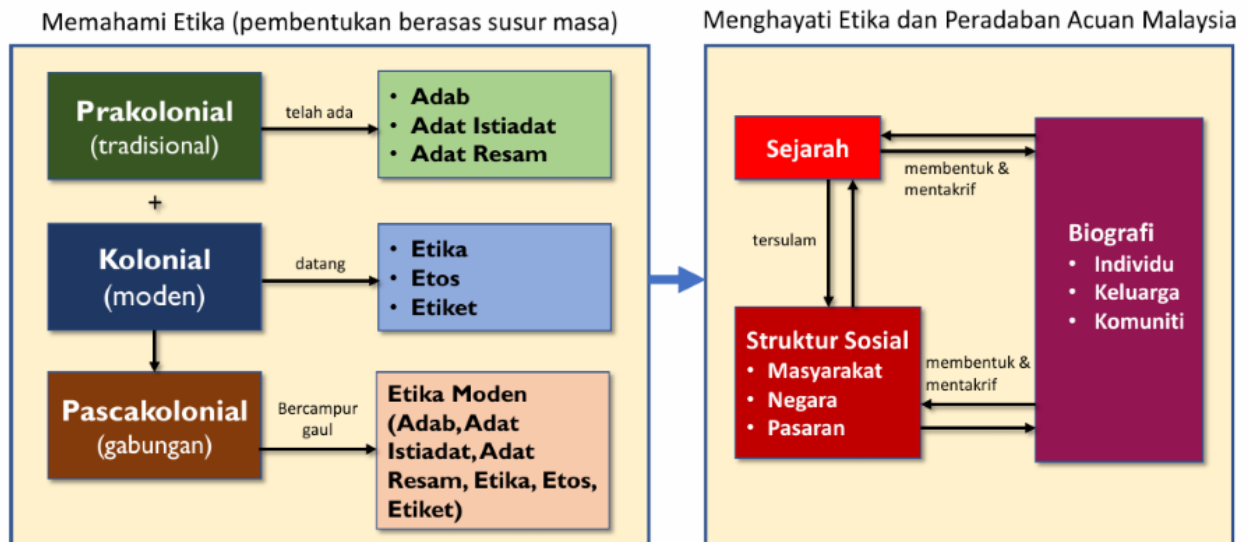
Memahami Etika (pembentukan berasas susur masa)

Prakolonial
(tradisional)

telah ada

• Adab
• Adat Istiadat
• Adat Resam

+

Kolonial
(moden)

datang

• Etika
• Etos
• Etiket

Pascakolonial
(gabungan)

Bercampur gaul

Etika Moden (Adab, Adat Istiadat, Adat Resam, Etika, Etos, Etiket)

Menghayati Etika dan Peradaban Acuan Malaysia

Sejarah

membentuk & mentakrif

tersulam

Biografi
• Individu
• Keluarga
• Komuniti

Struktur Sosial
• Masyarakat
• Negara
• Pasaran

membentuk & mentakrif